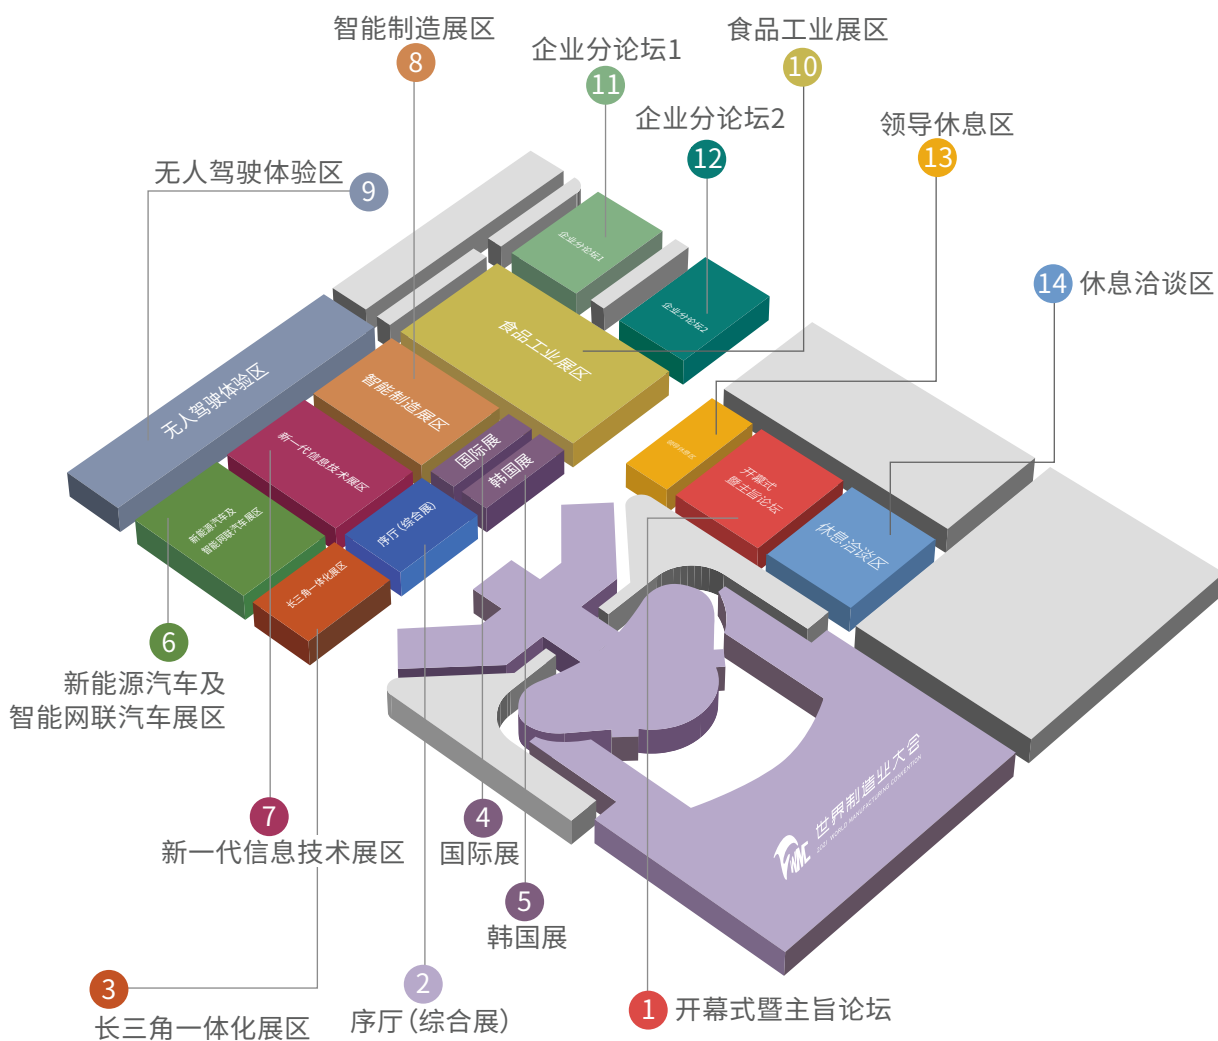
智能制造展区
8
企业分论坛1
11
食品工业展区
10
企业分论坛2
12
领导休息区
13
无人驾驶体验区
9
14 休息洽谈区
企业分论坛1
企业分论坛2
食品工业展区
无人驾驶体验区
智能制造展区
国际展
韩国展
新一代信息技术展区
新能源汽车及智能网联汽车展区
序厅（综合展）
长三角一体化展区
领导休息区
开幕式暨主旨论坛
休息洽谈区
世界制造业大会
2021 WORLD MANUFACTURING CONVENTION
6
新能源汽车及
智能网联汽车展区
7
新一代信息技术展区
4
国际展
5
韩国展
3
长三角一体化展区
2
序厅（综合展）
1 开幕式暨主旨论坛